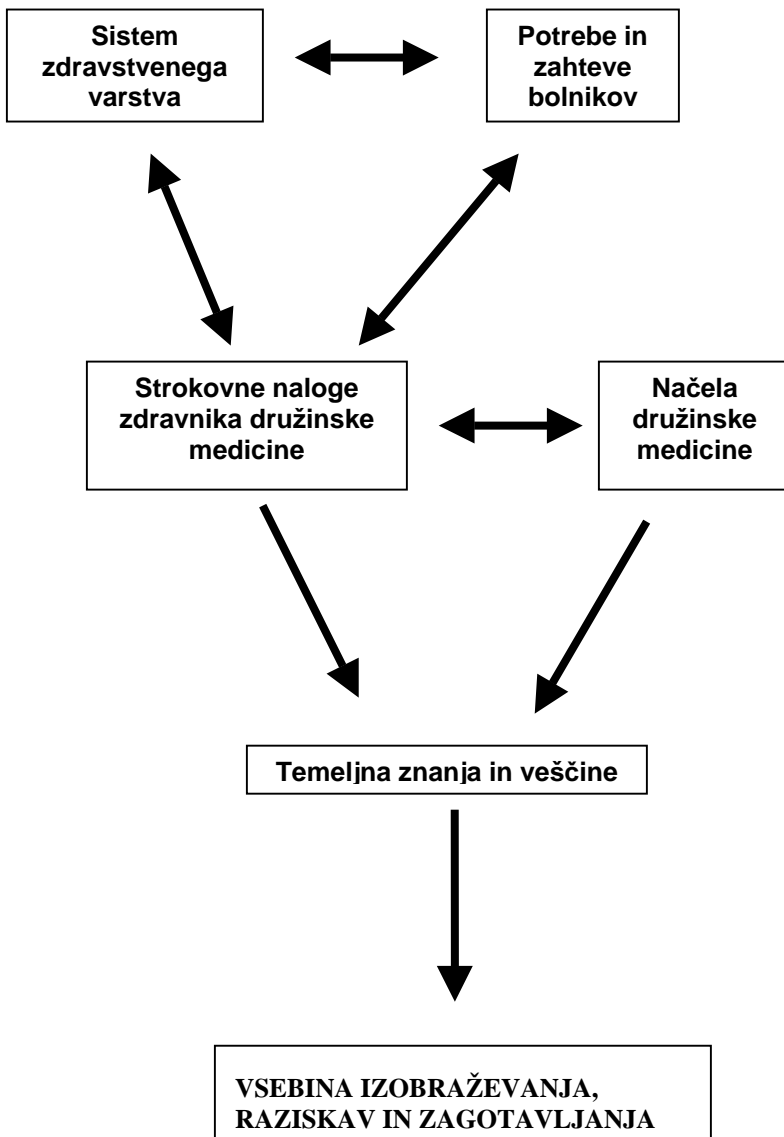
Sistem zdravstvenega varstva

Potrebe in zahteve bolnikov

Strokovne naloge zdravnika družinske medicine

Načela družinske medicine

Temeljna znanja in veščine

VSEBINA IZOBRAŽEVANJA, RAZISKAV IN ZAGOTAVLJANJA